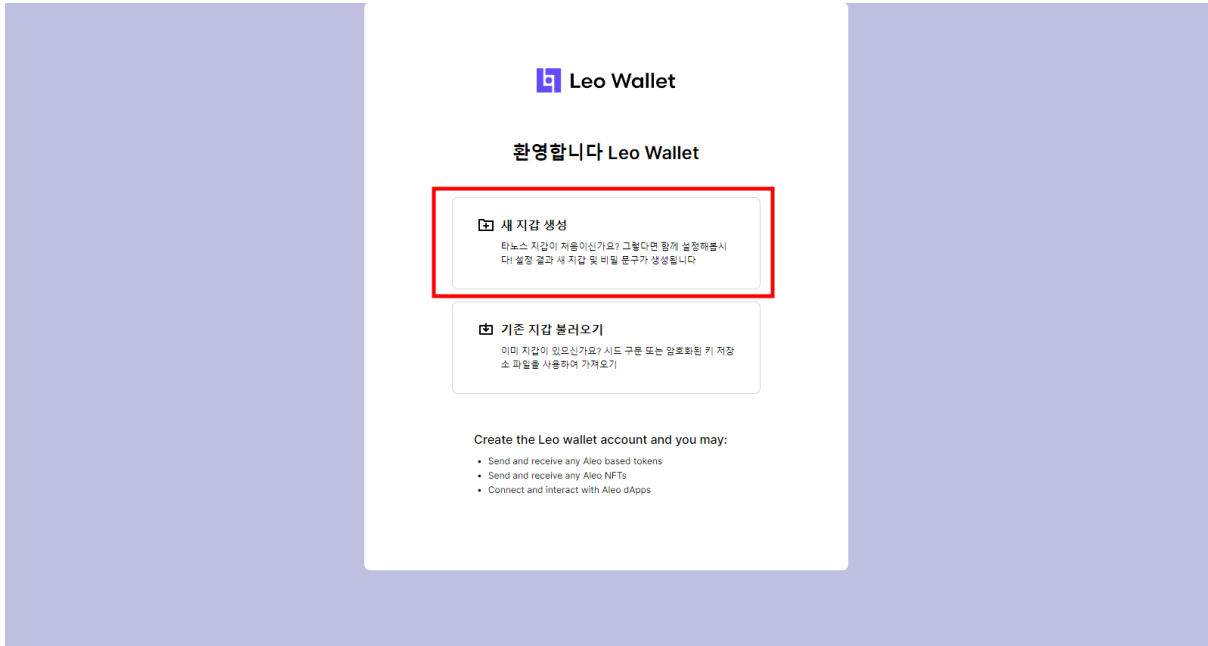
Leo Wallet

환영합니다 Leo Wallet

새 지갑 생성
타노스 지갑이 처음이신가요? 그렇다면 함께 설정해봅시다! 설정 결과 새 지갑 및 비밀 문구가 생성됩니다

기존 지갑 불러오기
이미 지갑이 있으신가요? 시드 구문 또는 암호화된 키 저장소 파일을 사용하여 가져오기

Create the Leo wallet account and you may:

- Send and receive any Aleo based tokens
- Send and receive any Aleo NFTs
- Connect and interact with Aleo dApps